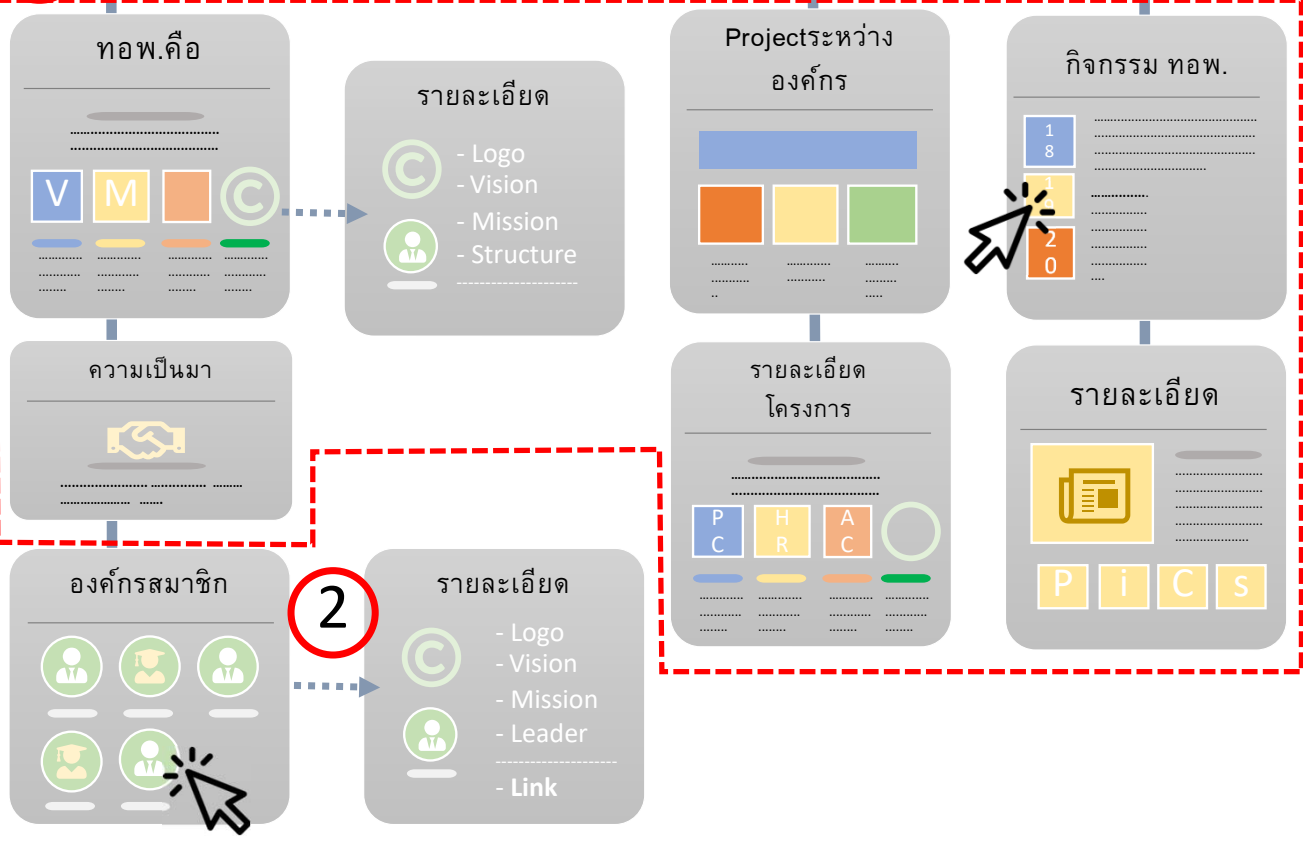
ทอพ.คือ

V M

รายละเอียด

- Logo
- Vision
- Mission
- Structure

Projectระหว่างองค์กร

กิจกรรม ทอพ.

1 8

1 9

2 0

ความเป็นมา

รายละเอียดโครงการ

P C

H R

A C

รายละเอียด

P i C s

องค์กรสมาชิก

2

รายละเอียด

- Logo
- Vision
- Mission
- Leader
- **Link**